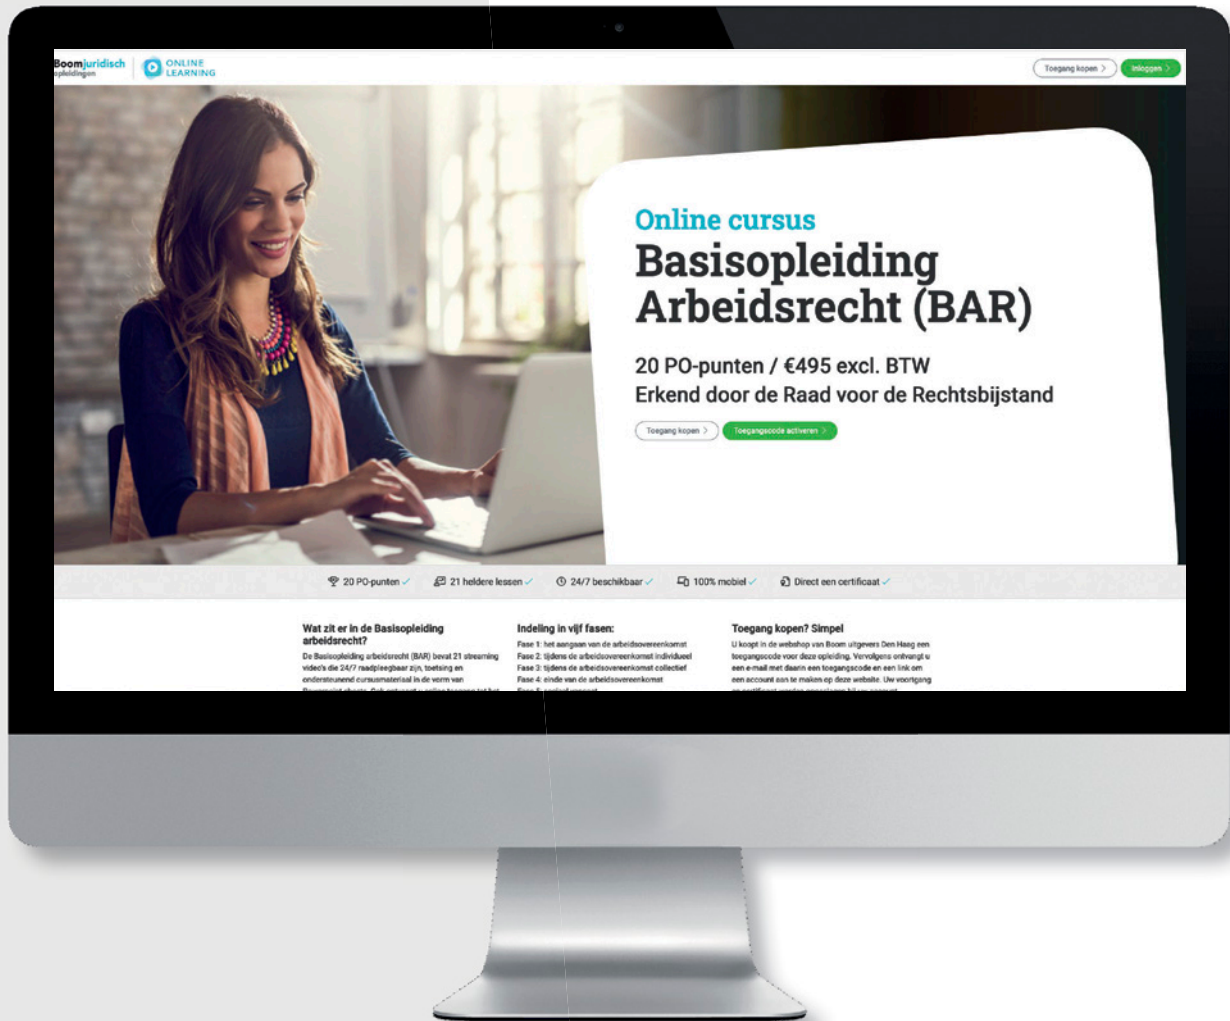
Boomjuridisch opleidingen | ONLINE LEARNING

Toegang kopen > Inloggen >

Online cursus
Basisopleiding Arbeidsrecht (BAR)

20 PO-punten / €495 excl. BTW
Erkend door de Raad voor de Rechtsbijstand

Toegang kopen > Toegangscode activeren >

20 PO-punten ✓ 21 heldere lessen ✓ 24/7 beschikbaar ✓ 100% mobiel ✓ Direct een certificaat ✓

Wat zit er in de Basisopleiding arbeidsrecht?
De Basisopleiding arbeidsrecht (BAR) bevat 21 streaming video's die 24/7 raadpleegbaar zijn, toetsing en ondersteunend cursusmateriaal in de vorm van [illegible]

Indeling in vijf fasen:
Fase 1: het aangaan van de arbeidsovereenkomst
Fase 2: tijdens de arbeidsovereenkomst individueel
Fase 3: tijdens de arbeidsovereenkomst collectief
Fase 4: einde van de arbeidsovereenkomst
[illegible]

Toegang kopen? Simpel
U koopt in de webshop van Boom uitgevers Den Haag een toegangscode voor deze opleiding. Vervolgens ontvangt u een e-mail met daarin een toegangscode en een link om een account aan te maken op deze website. Uw voortgang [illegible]